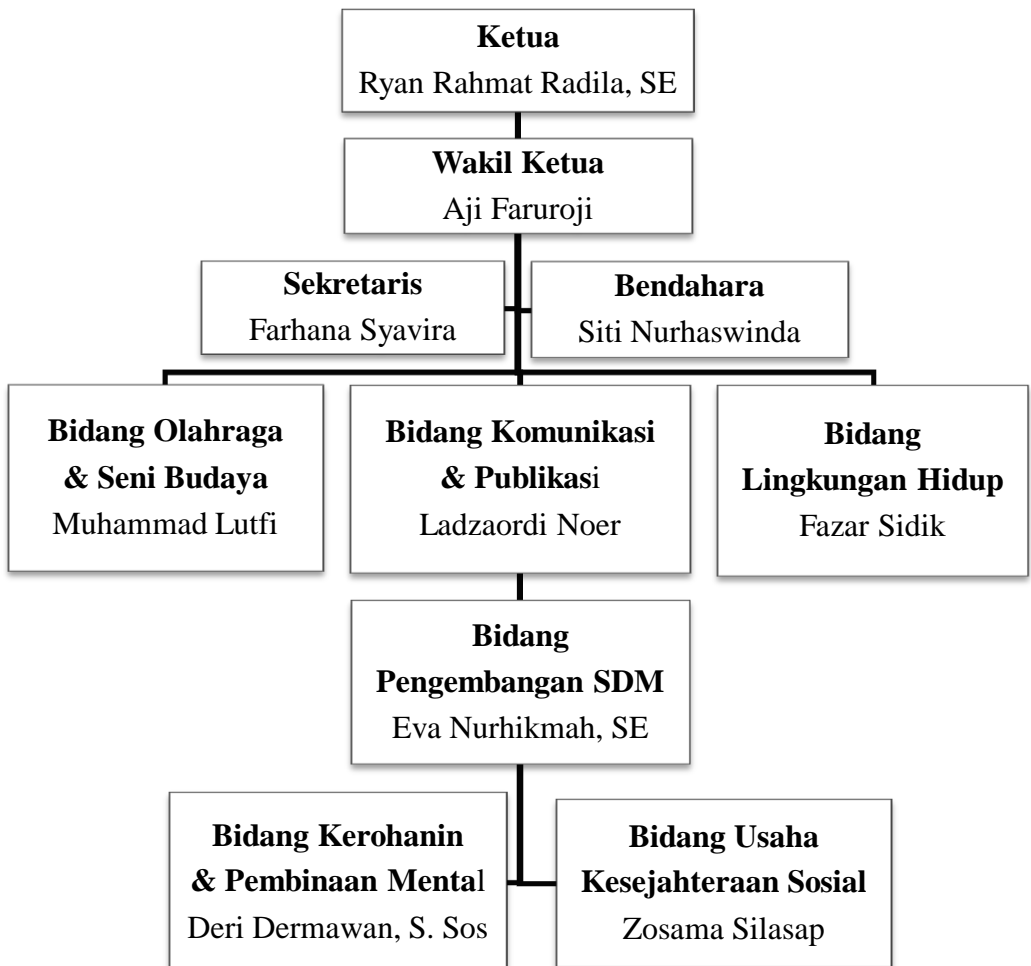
Ketua
Ryan Rahmat Radila, SE

Wakil Ketua
Aji Faruroji

Sekretaris
Farhana Syavira

Bendahara
Siti Nurhaswinda

Bidang Olahraga & Seni Budaya
Muhammad Lutfi

Bidang Komunikasi & Publikasi
Ladzaordi Noer

Bidang Lingkungan Hidup
Fazar Sidik

Bidang Pengembangan SDM
Eva Nurhikmah, SE

Bidang Kerohanin & Pembinaan Mental
Deri Dermawan, S. Sos

Bidang Usaha Kesejahteraan Sosial
Zosama Silasap